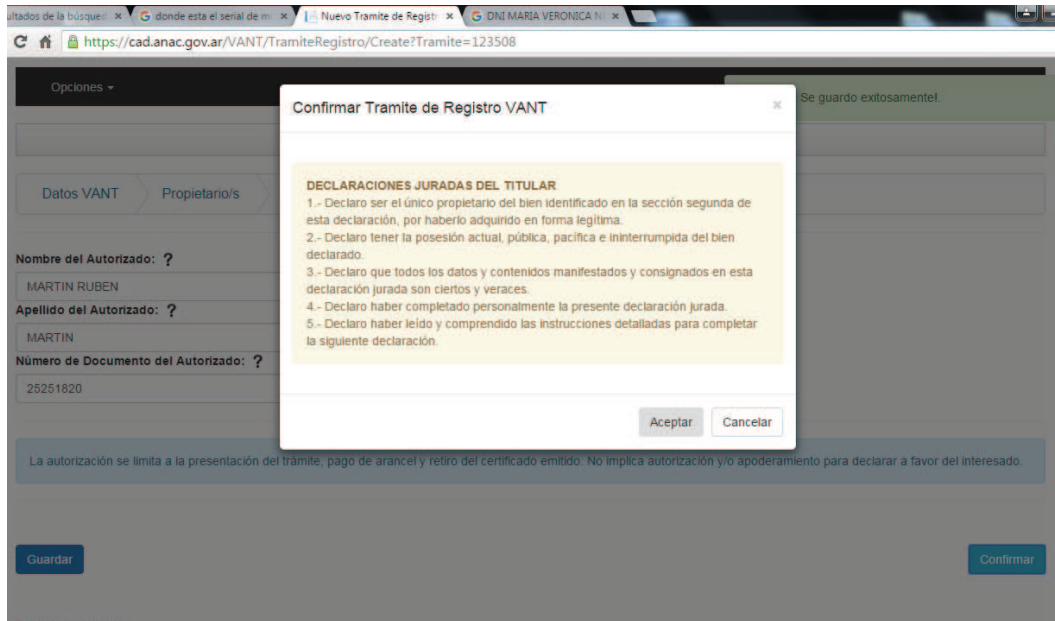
ultados de la búsqued × G donde esta el serial de m × Nuevo Tramite de Regist × G DNI MARIA VERONICA N ×

https://cad.anac.gov.ar/VANT/TramiteRegistro/Create?Tramite=123508

Opciones

Se guardo exitosamente!.

Datos VANT Propietario/s

Nombre del Autorizado: ?

MARTIN RUBEN

Apellido del Autorizado: ?

MARTIN

Número de Documento del Autorizado: ?

25251820

Confirmar Tramite de Registro VANT ×

DECLARACIONES JURADAS DEL TITULAR
1.- Declaro ser el único propietario del bien identificado en la sección segunda de esta declaración, por haberlo adquirido en forma legítima.
2.- Declaro tener la posesión actual, pública, pacífica e ininterrumpida del bien declarado.
3.- Declaro que todos los datos y contenidos manifestados y consignados en esta declaración jurada son ciertos y veraces.
4.- Declaro haber completado personalmente la presente declaración jurada.
5.- Declaro haber leído y comprendido las instrucciones detalladas para completar la siguiente declaración.

Aceptar Cancelar

La autorización se limita a la presentación del trámite, pago de arancel y retiro del certificado emitido. No implica autorización y/o apoderamiento para declarar a favor del interesado.

Guardar

Confirmar